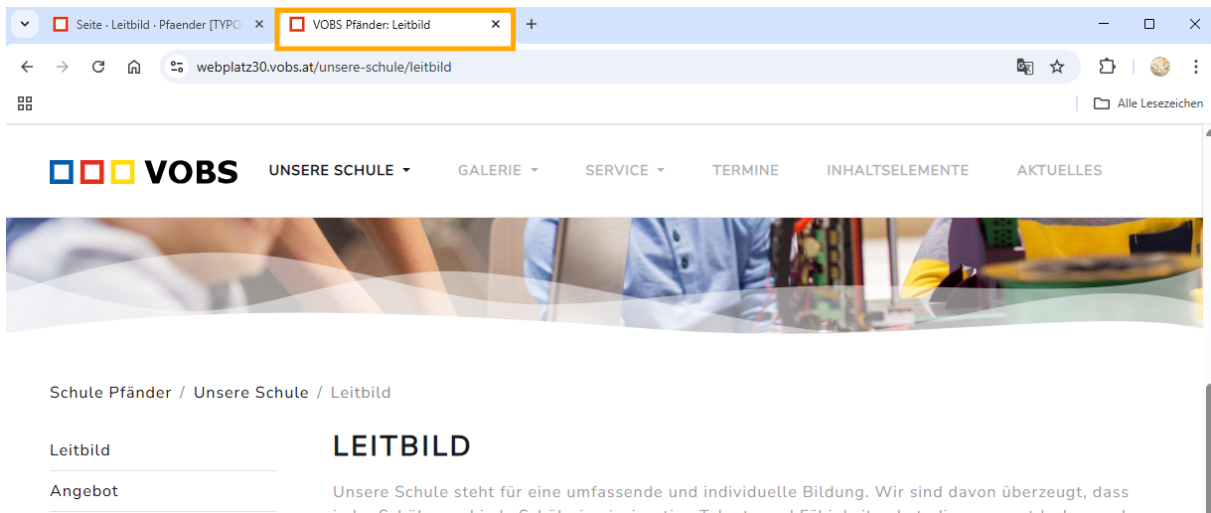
Seite · Leitbild · Pfaender [TYPO ×
VOBS Pfänder: Leitbild ×
+
webplatz30.vobs.at/unsere-schule/leitbild
Alle Lesezeichen

VOBS
UNSERE SCHULE
GALERIE
SERVICE
TERMINE
INHALTSELEMENTE
AKTUELLES

Schule Pfänder / Unsere Schule / Leitbild

Leitbild
Angebot

LEITBILD

Unsere Schule steht für eine umfassende und individuelle Bildung. Wir sind davon überzeugt, dass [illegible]